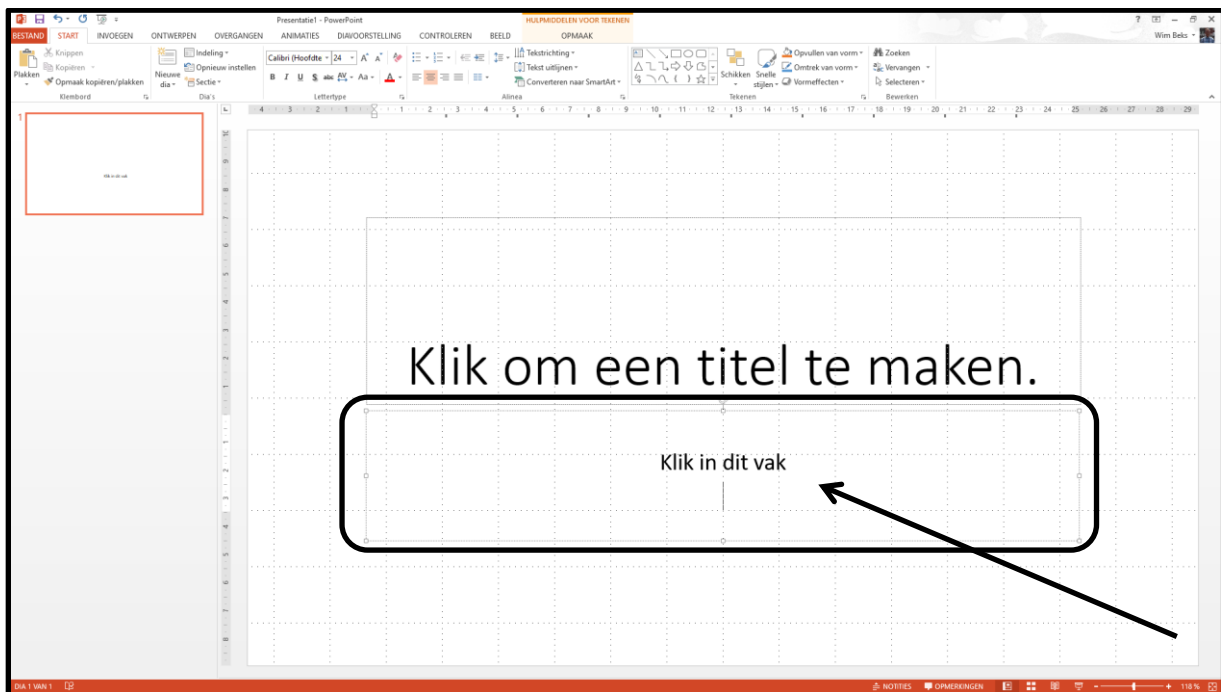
Presentatie1 - PowerPoint

HULPMIDDELEN VOOR TEKENEN

? – ✕

BESTAND START INVOEGEN ONTWERPEN OVERGANGEN ANIMATIES DIAVOORSTELLING CONTROLEREN BEELD OPMAAK

Wim Beks

Knippen
Kopiëren
Plakken
Opmaak kopiëren/plakken
Klembord

Indeling
Opnieuw instellen
Nieuwe dia
Sectie
Dia's

Calibri (Hoofdte 24
B I U S abc AV Aa A
Lettertype

Tekstrichting
Tekst uitlijnen
Converteren naar SmartArt
Alinea

Schikken
Snelle stijlen
Opvullen van vorm
Omtrek van vorm
Vormeffecten
Tekenen

Zoeken
Vervangen
Selecteren
Bewerken

1

Klik in dit vak

Klik om een titel te maken.

Klik in dit vak

DIA 1 VAN 1

NOTITIES OPMERKINGEN 118 %